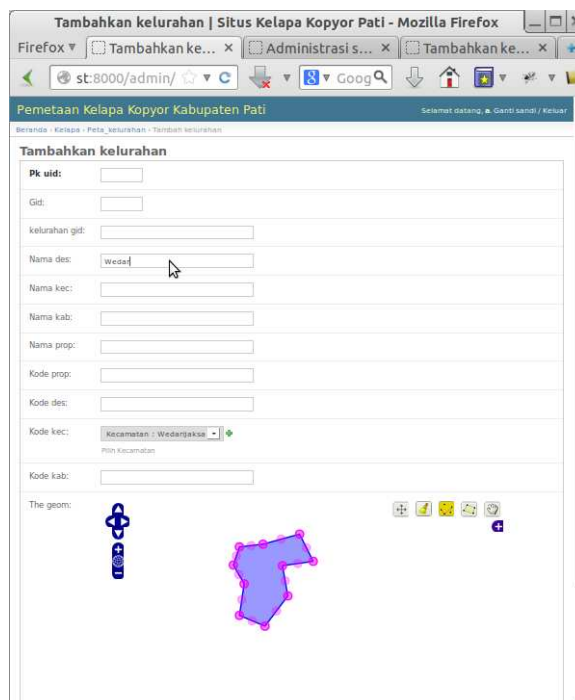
Tambahkan kelurahan | Situs Kelapa Kopyor Pati - Mozilla Firefox

Firefox ▾ Tambahkan ke... × Administrasi s... × Tambahkan ke... ×

st:8000/admin/ Goog

Pemetaan Kelapa Kopyor Kabupaten Pati

Selamat datang, a. Ganti sandi / Keluar

Beranda › Kelapa › Peta_kelurahan › Tambah kelurahan

Tambahkan kelurahan

Pk uid:

Gid:

kelurahan gid:

Nama des: Wedari

Nama kec:

Nama kab:

Nama prop:

Kode prop:

Kode des:

Kode kec: Kecamatan : Wedarijaksa

Pilih Kecamatan

Kode kab:

The geom: